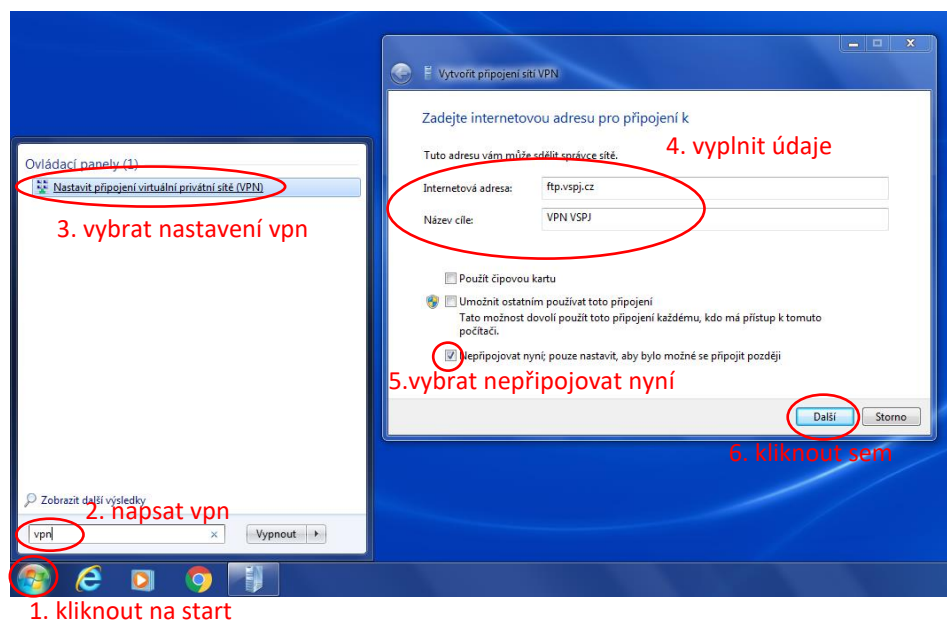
Vytvořit připojení sítí VPN

Zadejte internetovou adresu pro připojení k

4. vyplnit údaje

Tuto adresu vám může sdělit správce sítě.

Internetová adresa: ftp.vspj.cz

Název cíle: VPN VSPJ

Použít čipovou kartu

Umožnit ostatním používat toto připojení
Tato možnost dovolí použít toto připojení každému, kdo má přístup k tomuto počítači.

Nepřipojovat nyní; pouze nastavit, aby bylo možné se připojit později

5.vybrat nepřipojovat nyní

Další Storno

6. kliknout sem

Ovládací panely (1)

Nastavit připojení virtuální privátní sítě (VPN)

3. vybrat nastavení vpn

Zobrazit další výsledky

2. napsat vpn

vpn

Vypnout

1. kliknout na start